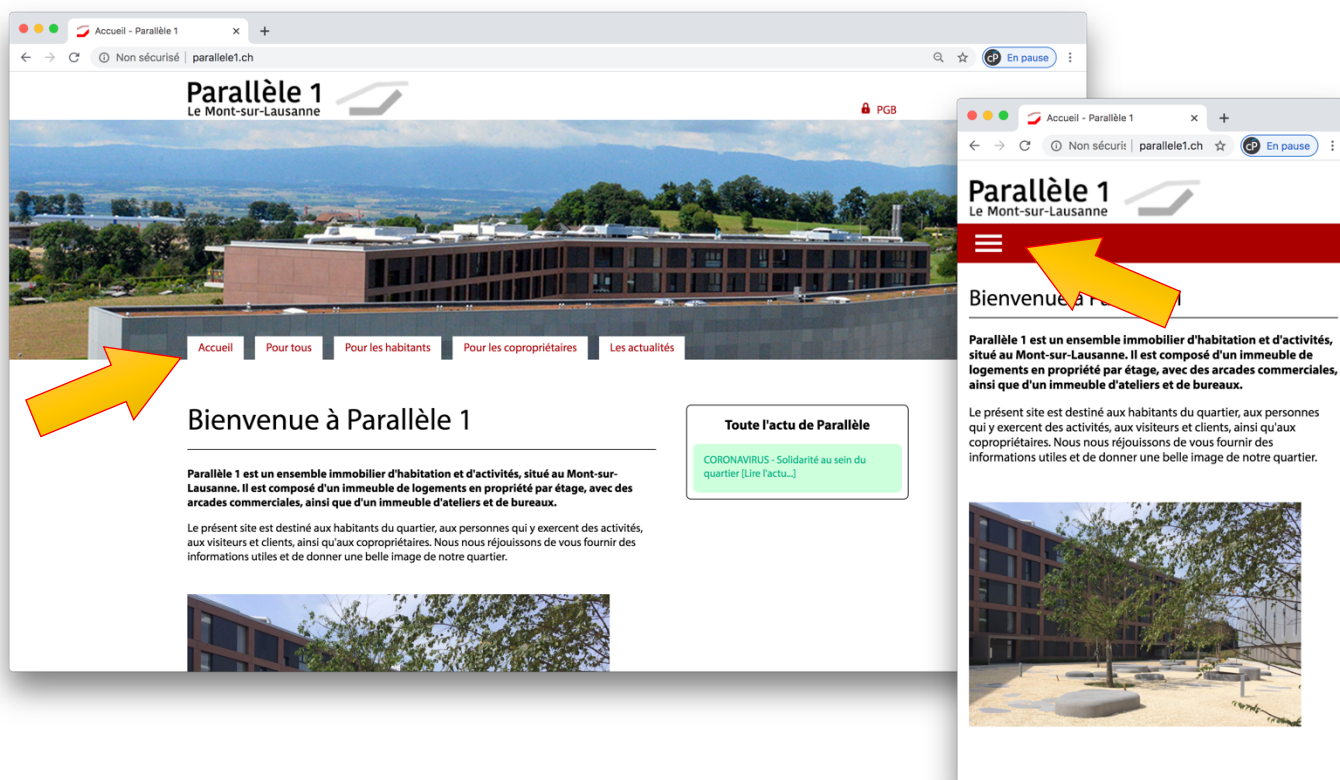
Accueil - Parallèle 1

Non sécurisé | parallele1.ch

En pause

Parallèle 1
Le Mont-sur-Lausanne

PGB

Accueil | Pour tous | Pour les habitants | Pour les copropriétaires | Les actualités

Bienvenue à Parallèle 1

**Parallèle 1 est un ensemble immobilier d'habitation et d'activités, situé au Mont-sur-Lausanne. Il est composé d'un immeuble de logements en propriété par étage, avec des arcades commerciales, ainsi que d'un immeuble d'ateliers et de bureaux.**

Le présent site est destiné aux habitants du quartier, aux personnes qui y exercent des activités, aux visiteurs et clients, ainsi qu'aux copropriétaires. Nous nous réjouissons de vous fournir des informations utiles et de donner une belle image de notre quartier.

Toute l'actu de Parallèle

CORONAVIRUS - Solidarité au sein du quartier [Lire l'actu...]

Accueil - Parallèle 1

Non sécuris | parallele1.ch

En pause

Parallèle 1
Le Mont-sur-Lausanne

Bienvenue à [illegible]

**Parallèle 1 est un ensemble immobilier d'habitation et d'activités, situé au Mont-sur-Lausanne. Il est composé d'un immeuble de logements en propriété par étage, avec des arcades commerciales, ainsi que d'un immeuble d'ateliers et de bureaux.**

Le présent site est destiné aux habitants du quartier, aux personnes qui y exercent des activités, aux visiteurs et clients, ainsi qu'aux copropriétaires. Nous nous réjouissons de vous fournir des informations utiles et de donner une belle image de notre quartier.